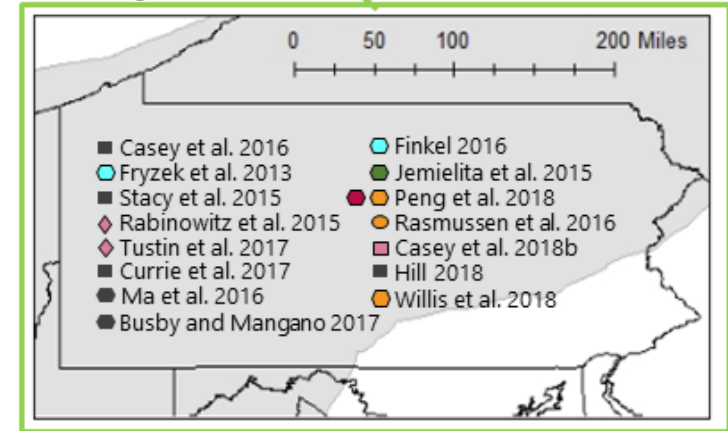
0 50 100 200 Miles

Casey et al. 2016
Fryzek et al. 2013
Stacy et al. 2015
Rabinowitz et al. 2015
Tustin et al. 2017
Currie et al. 2017
Ma et al. 2016
Busby and Mangano 2017

Finkel 2016
Jemielita et al. 2015
Peng et al. 2018
Rasmussen et al. 2016
Casey et al. 2018b
Hill 2018
Willis et al. 2018